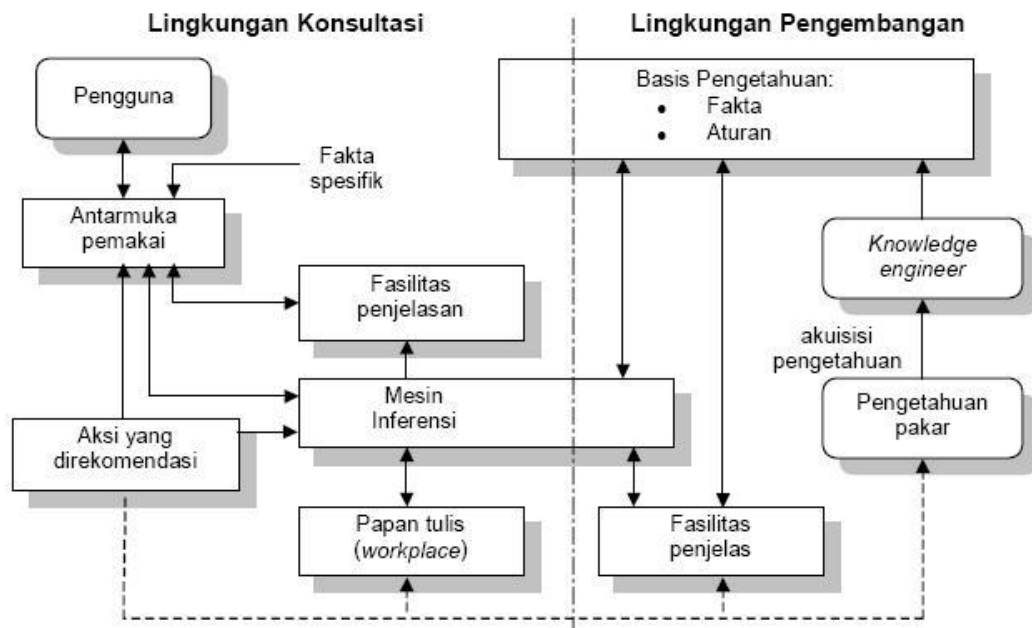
Lingkungan Konsultasi

Lingkungan Pengembangan

Pengguna

Basis Pengetahuan:
• Fakta
• Aturan

Fakta spesifik

Antarmuka pemakai

Knowledge engineer

Fasilitas penjelasan

akuisisi pengetahuan

Mesin Inferensi

Pengetahuan pakar

Aksi yang direkomendasi

Papan tulis (workplace)

Fasilitas penjelas